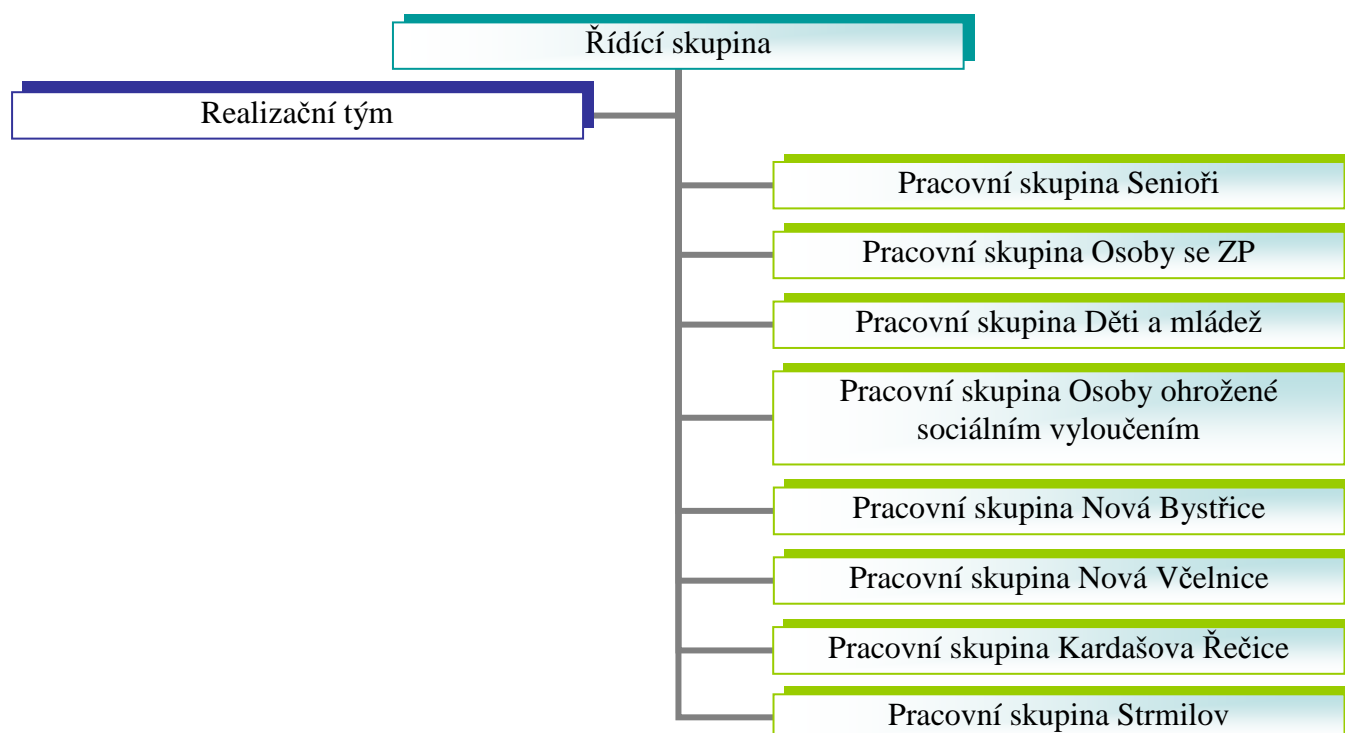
Řídící skupina

Realizační tým

Pracovní skupina Senioři

Pracovní skupina Osoby se ZP

Pracovní skupina Děti a mládež

Pracovní skupina Osoby ohrožené sociálním vyloučením

Pracovní skupina Nová Bystřice

Pracovní skupina Nová Včelnice

Pracovní skupina Kardašova Řečice

Pracovní skupina Strmilov